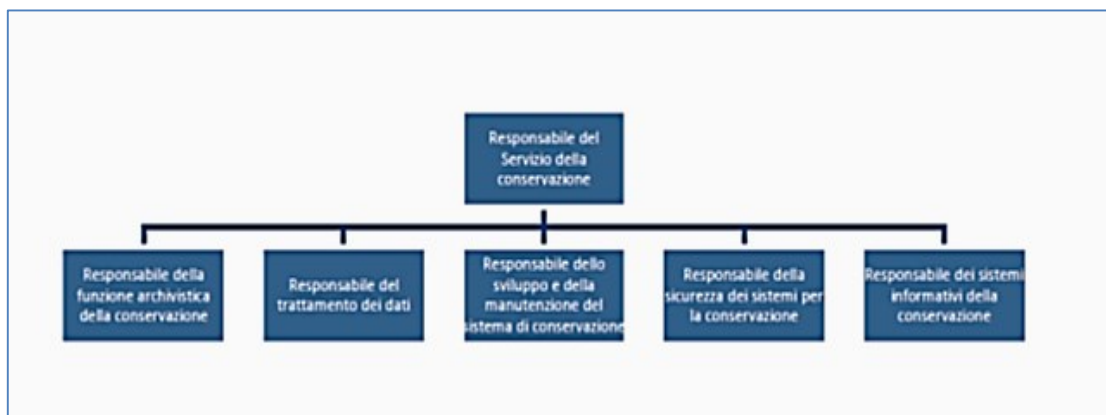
Responsabile del Servizio della conservazione

Responsabile della funzione archivistica della conservazione

Responsabile del trattamento dei dati

Responsabile dello sviluppo e della manutenzione del sistema di conservazione

Responsabile della sicurezza dei sistemi per la conservazione

Responsabile dei sistemi informativi della conservazione